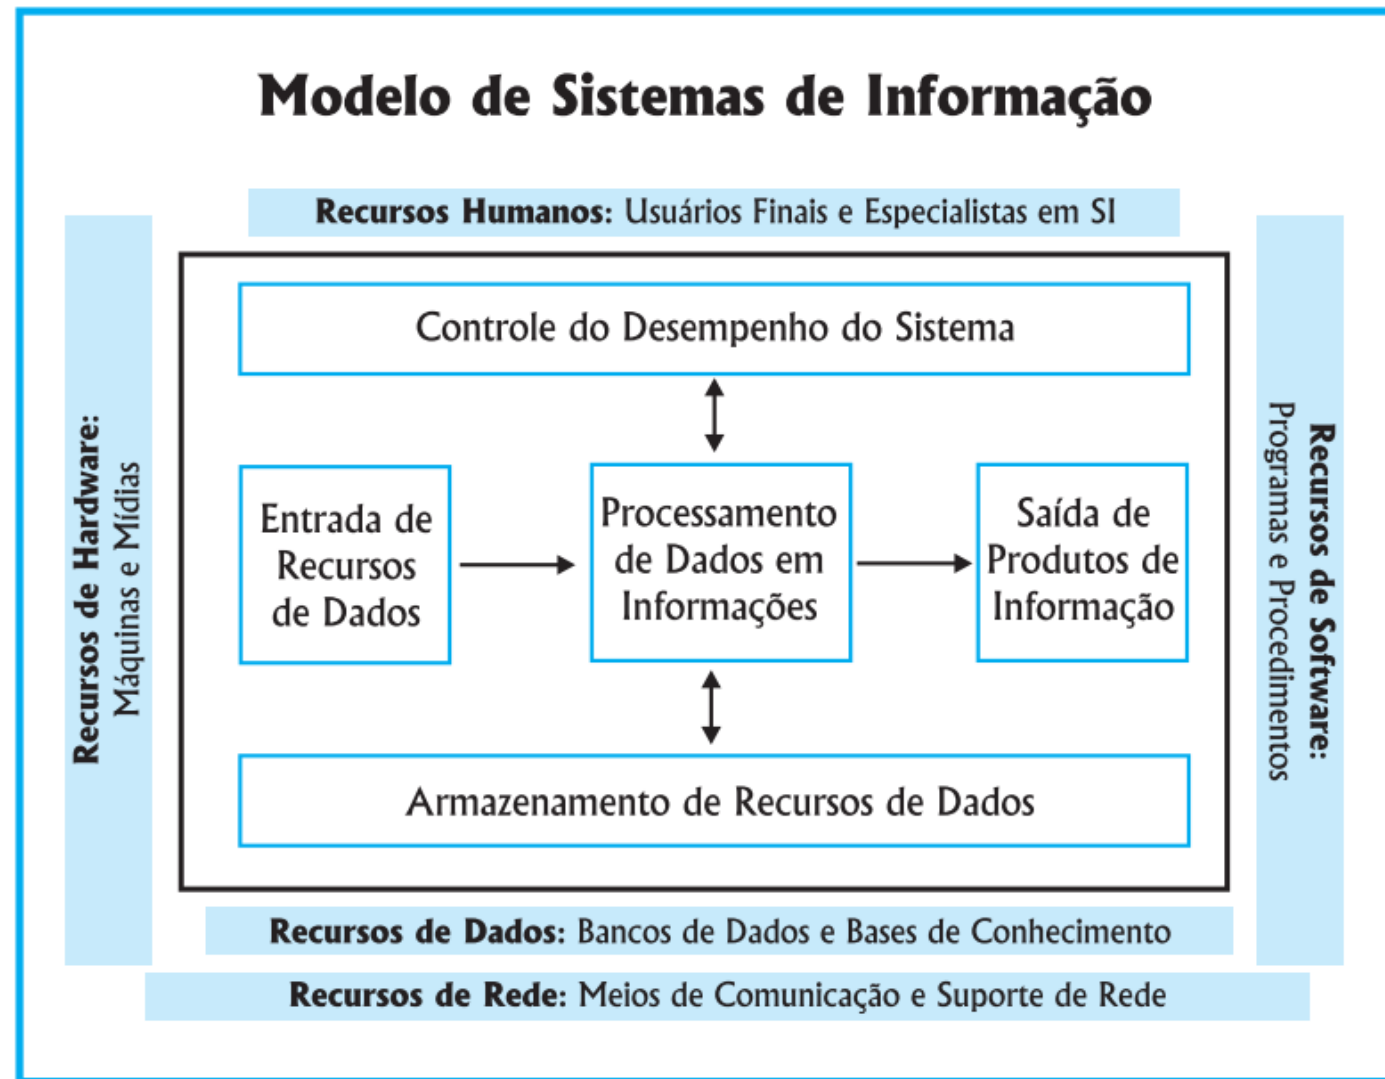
Modelo de Sistemas de Informação

Recursos Humanos: Usuários Finais e Especialistas em SI

Recursos de Hardware: Máquinas e Mídias

Controle do Desempenho do Sistema

Entrada de Recursos de Dados

Processamento de Dados em Informações

Saída de Produtos de Informação

Armazenamento de Recursos de Dados

Recursos de Software: Programas e Procedimentos

Recursos de Dados: Bancos de Dados e Bases de Conhecimento

Recursos de Rede: Meios de Comunicação e Suporte de Rede